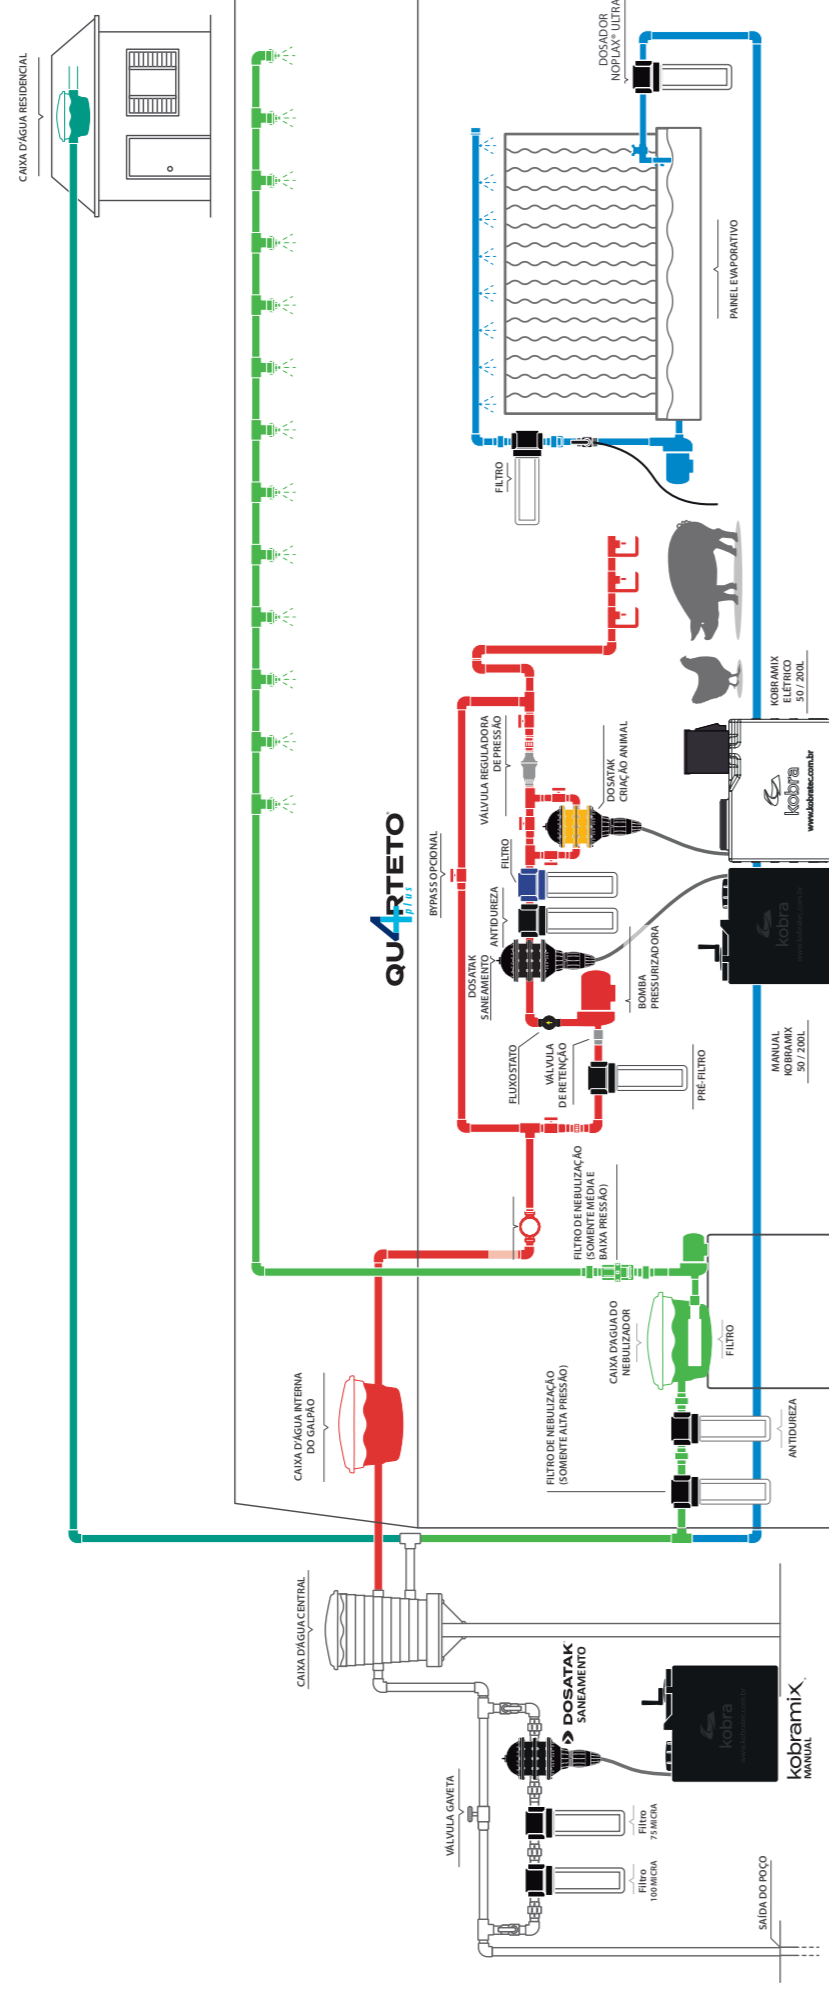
CAIXA D'ÁGUA RESIDENCIAL

DOSADOR NOPLAX® ULTRA

PAINEL EVAPORATIVO

FILTRO

KOBRAMIX ELÉTRICO 50 / 200L

kobra
www.kobratec.com.br

VÁLVULA REGULADORA DE PRESSÃO

DOSATAK CRIAÇÃO ANIMAL

FILTRO

BYPASS OPCIONAL

QUARTETO plus

ANTIDUREZA

DOSATAK SANEAMENTO

BOMBA PRESSURIZADORA

kobra

MANUAL KOBRAMIX 50 / 200L

FLUXOSTATO

VÁLVULA DE RETENÇÃO

PRÉ-FILTRO

FILTRO DE NEBULIZAÇÃO (SOMENTE MÉDIA E BAIXA PRESSÃO)

CAIXA D'ÁGUA DO NEBULIZADOR

FILTRO

CAIXA D'ÁGUA INTERNA DO GALPÃO

FILTRO DE NEBULIZAÇÃO (SOMENTE ALTA PRESSÃO)

ANTIDUREZA

CAIXA D'ÁGUA CENTRAL

DOSATAK SANEAMENTO

kobra

kobramix MANUAL

VÁLVULA GAVETA

Filtro 75 MICRA

Filtro 100 MICRA

SAÍDA DO POÇO